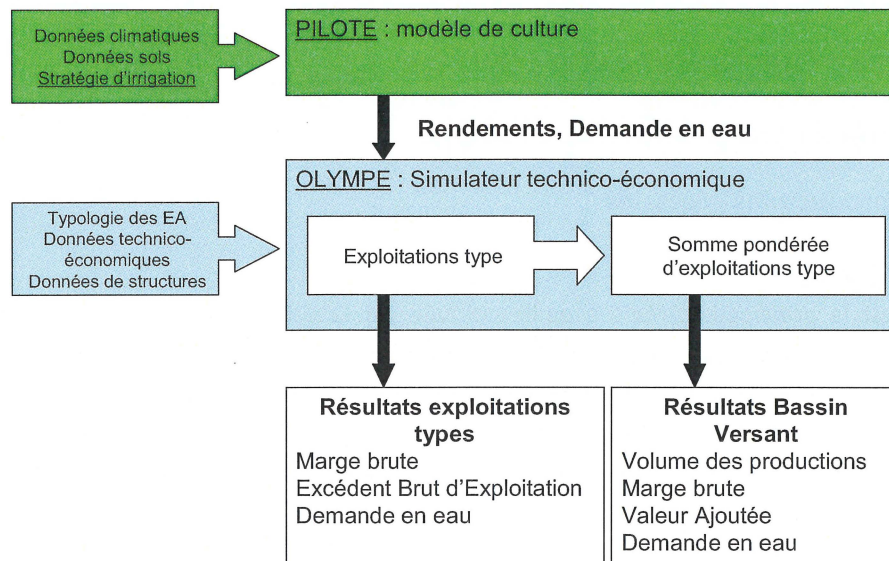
Données climatiques
Données sols
Stratégie d'irrigation

PILOTE : modèle de culture

Rendements, Demande en eau

OLYMPE : Simulateur technico-économique

Typologie des EA
Données technico-économiques
Données de structures

Exploitations type

Somme pondérée d'exploitations type

Résultats exploitations types
Marge brute
Excédent Brut d'Exploitation
Demande en eau

Résultats Bassin Versant
Volume des productions
Marge brute
Valeur Ajoutée
Demande en eau